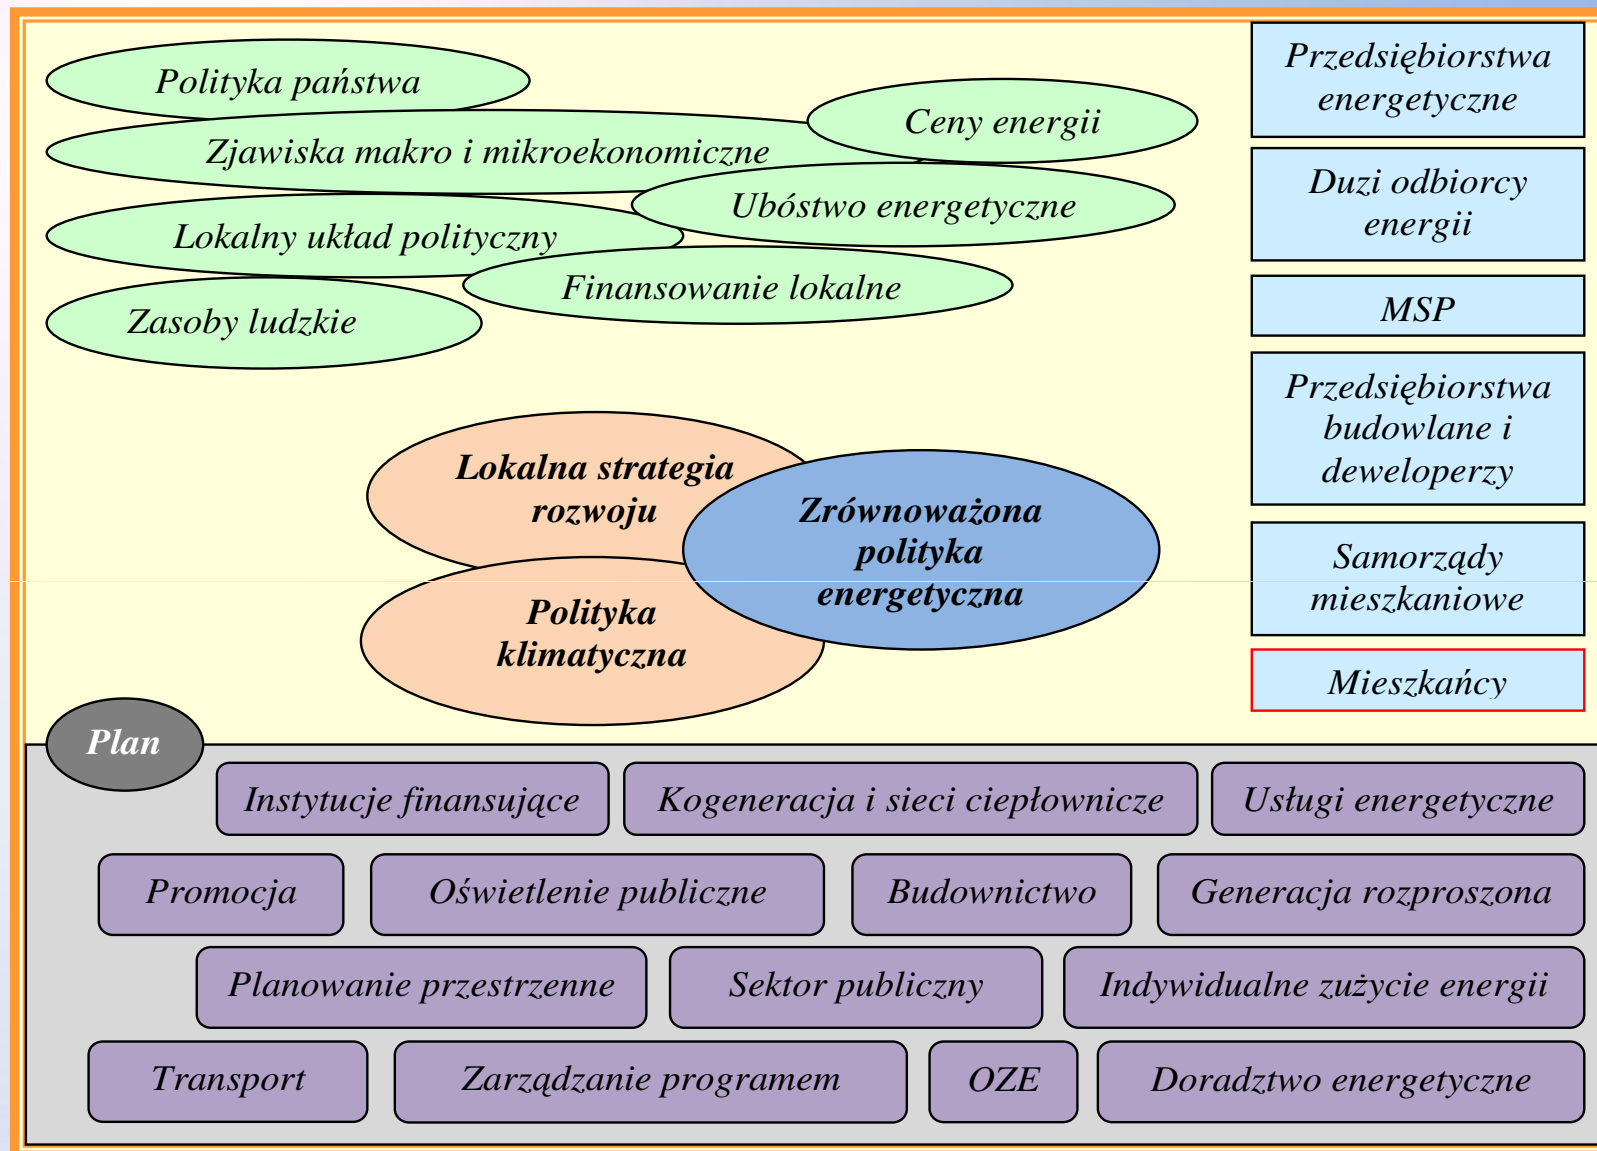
Polityka państwa

Ceny energii

Zjawiska makro i mikroekonomiczne

Ubóstwo energetyczne

Lokalny układ polityczny

Finansowanie lokalne

Zasoby ludzkie

Przedsiębiorstwa energetyczne

Duzi odbiorcy energii

MSP

Przedsiębiorstwa budowlane i deweloperzy

Samorządy mieszkaniowe

Mieszkańcy

Lokalna strategia rozwoju

Zrównoważona polityka energetyczna

Polityka klimatyczna

Plan

Instytucje finansujące

Kogeneracja i sieci ciepłownicze

Usługi energetyczne

Promocja

Oświetlenie publiczne

Budownictwo

Generacja rozproszona

Planowanie przestrzenne

Sektor publiczny

Indywidualne zużycie energii

Transport

Zarządzanie programem

OZE

Doradztwo energetyczne